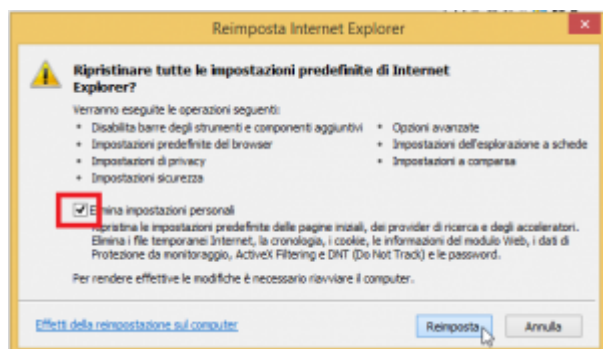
Reimposta Internet Explorer

Ripristinare tutte le impostazioni predefinite di Internet Explorer?

Verranno eseguite le operazioni seguenti:

- Disabilita barre degli strumenti e componenti aggiuntivi
- Impostazioni predefinite del browser
- Impostazioni di privacy
- Impostazioni sicurezza
- Opzioni avanzate
- Impostazioni dell'esplorazione a schede
- Impostazioni a comparsa

Elimina impostazioni personali

Ripristina le impostazioni predefinite delle pagine iniziali, dei provider di ricerca e degli acceleratori. Elimina i file temporanei Internet, la cronologia, i cookie, le informazioni del modulo Web, i dati di Protezione da monitoraggio, ActiveX Filtering e DNT (Do Not Track) e le password.

Per rendere effettive le modifiche è necessario riavviare il computer.

Effetti della reimpostazione sul computer

Reimposta

Annulla